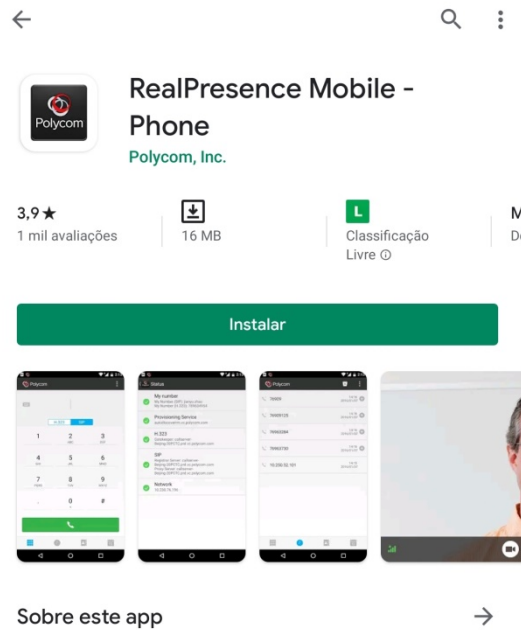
Polycom

RealPresence Mobile - Phone

Polycom, Inc.

3,9★
1 mil avaliações

16 MB

L
Classificação Livre ⓘ

M
De

Instalar

Polycom

1 2 3
4 5 6
7 8 9
. 0 #

Status
My number
Processing Service
H.323
SIP
Network

Polycom

Sobre este app

→